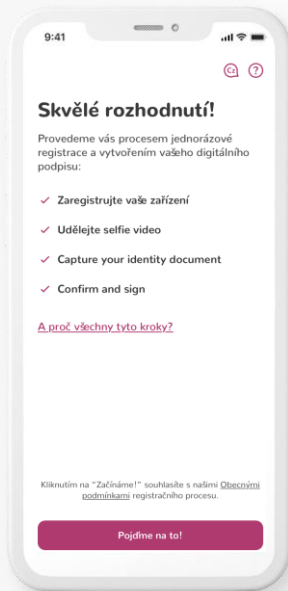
9:41

Skvělé rozhodnutí!

Provedeme vás procesem jednorázové registrace a vytvořením vašeho digitálního podpisu:

Zaregistrujte vaše zařízení

Udělejte selfie video

Capture your identity document

Confirm and sign

A proč všechny tyto kroky?

Kliknutím na "Začínáme!" souhlasíte s našimi Obecnými podmínkami registračního procesu.

Pojďme na to!